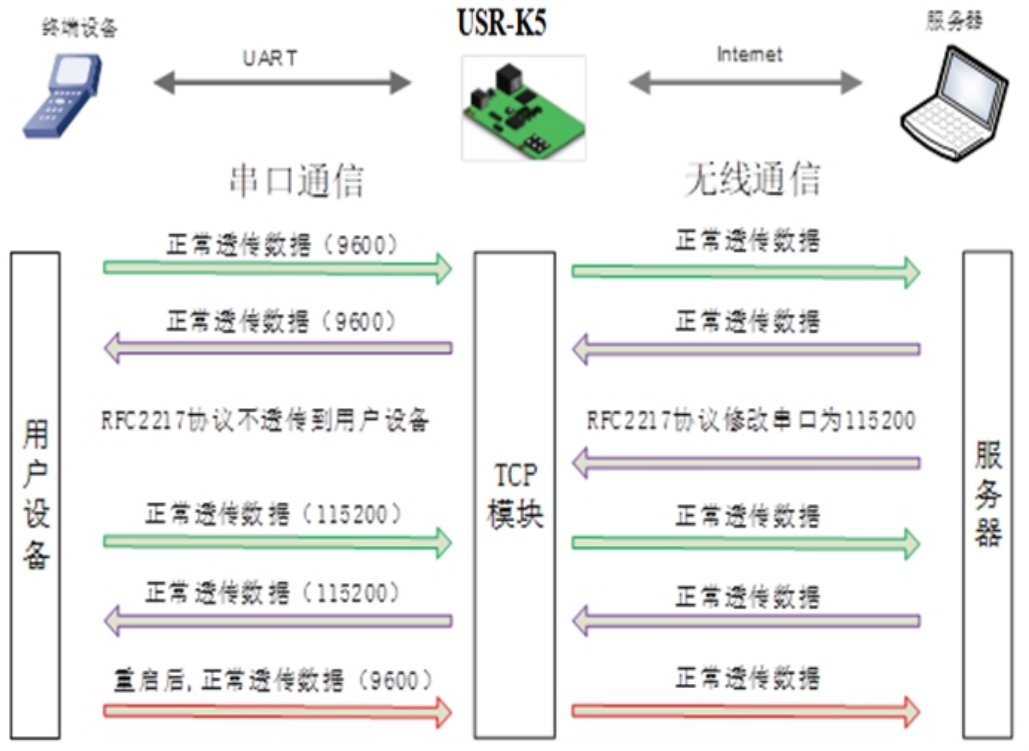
终端设备

USR-K5

服务器

UART

Internet

串口通信

无线通信

用户设备

TCP 模块

服务器

正常透传数据（9600）

正常透传数据

正常透传数据（9600）

正常透传数据

RFC2217协议不透传到用户设备

RFC2217协议修改串口为115200

正常透传数据（115200）

正常透传数据

正常透传数据（115200）

正常透传数据

重启后，正常透传数据（9600）

正常透传数据